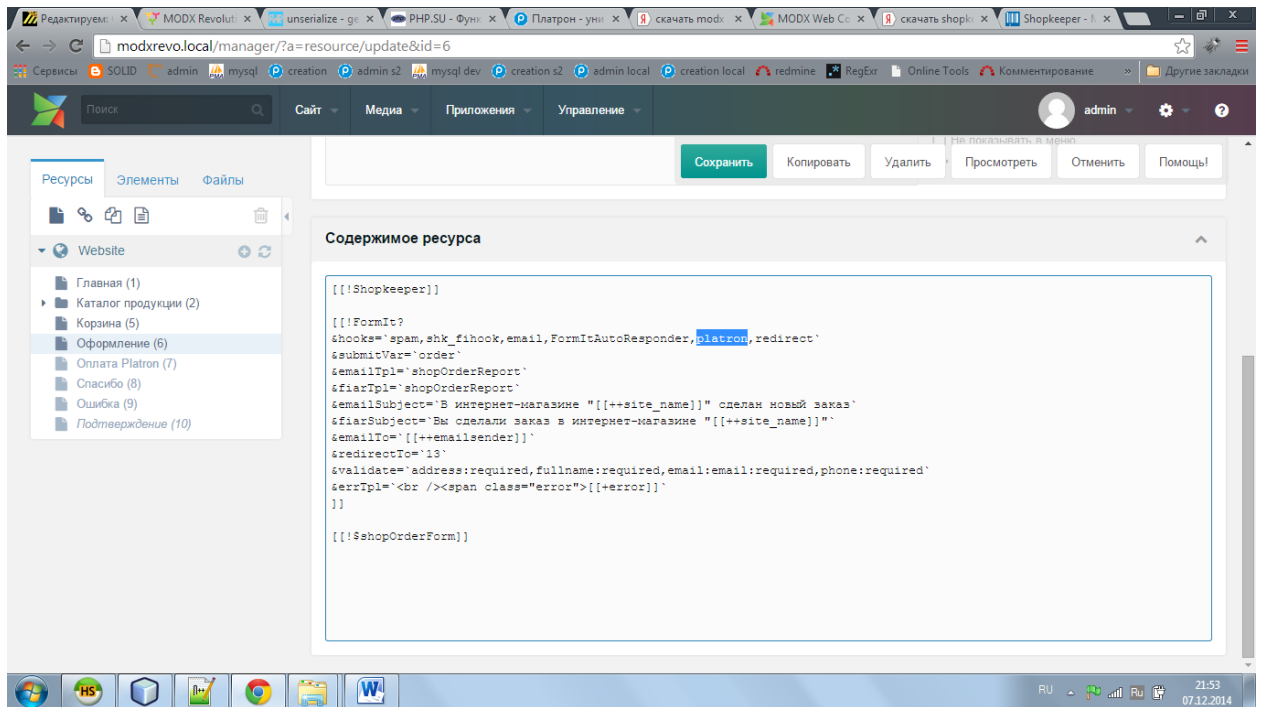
Редактируемый × MODX Revoluti × unserialize - ge × PHP.SU - Функ × Платрон - уни × скачать modx × MODX Web Co × скачать shopk × Shopkeeper - N ×

modxrevo.local/manager/?a=resource/update&id=6

Сервисы SOLID admin mysql creation admin s2 mysql dev creation s2 admin local creation local redmine RegExr Online Tools Комментирование » Другие закладки

Поиск Сайт Медиа Приложения Управление admin

Не показывать в меню

Сохранить Копировать Удалить Просмотреть Отменить Помощь!

Ресурсы Элементы Файлы

Website

Главная (1)
Каталог продукции (2)
Корзина (5)
Оформление (6)
Оплата Platron (7)
Спасибо (8)
Ошибка (9)
Подтверждение (10)

Содержимое ресурса

[[!Shopkeeper]]

[[!FormIt?
&hooks=`spam,shk_fihook,email,FormItAutoResponder,platron,redirect`
&submitVar=`order`
&emailTpl=`shopOrderReport`
&fiarTpl=`shopOrderReport`
&emailSubject=`В интернет-магазине "[[++site_name]]" сделан новый заказ`
&fiarSubject=`Вы сделали заказ в интернет-магазине "[[++site_name]]"`
&emailTo=`[[++emailsender]]`
&redirectTo=`13`
&validate=`address:required,fullname:required,email:email:required,phone:required`
&errTpl=`<br /><span class="error">[[+error]]`
]]

[[!$shopOrderForm]]

HS W

RU 21:53 07.12.2014